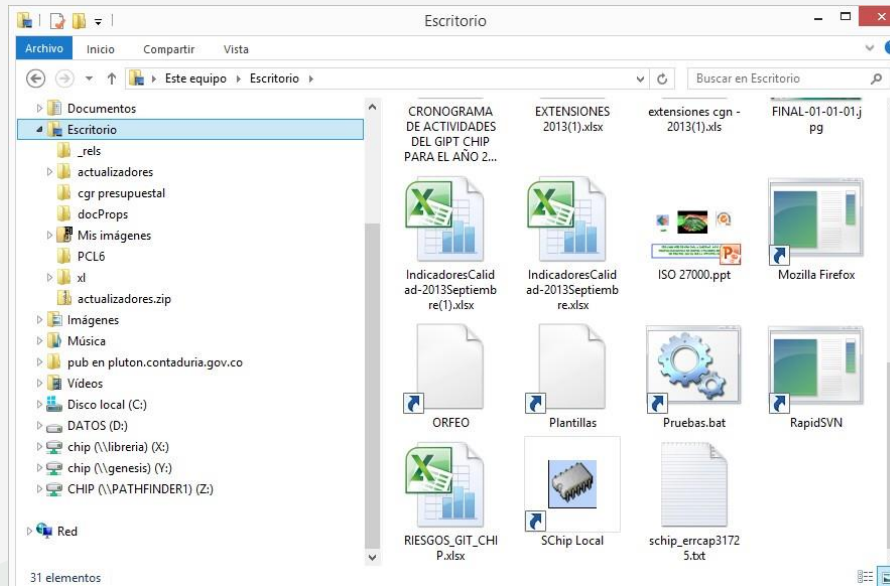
Escritorio

Archivo Inicio Compartir Vista

Este equipo ▸ Escritorio ▸

Buscar en Escritorio

Documentos
Escritorio
_rels
actualizadores
cgr presupuestal
docProps
Mis imágenes
PCL6
xl
actualizadores.zip
Imágenes
Música
pub en pluton.contaduria.gov.co
Vídeos
Disco local (C:)
DATOS (D:)
chip (\\libreria) (X:)
chip (\\genesis) (Y:)
CHIP (\\PATHFINDER1) (Z:)
Red

CRONOGRAMA DE ACTIVIDADES DEL GIPT CHIP PARA EL AÑO 2...
EXTENSIONES 2013(1).xlsx
extensiones cgn - 2013(1).xls
FINAL-01-01-01.jpg
IndicadoresCalidad-2013Septiembre(1).xlsx
IndicadoresCalidad-2013Septiembre.xlsx
ISO 27000.ppt
Mozilla Firefox
ORFEO
Plantillas
Pruebas.bat
RapidSVN
RIESGOS_GIT_CHIP.xlsx
SChip Local
schip_errcap31725.txt

31 elementos